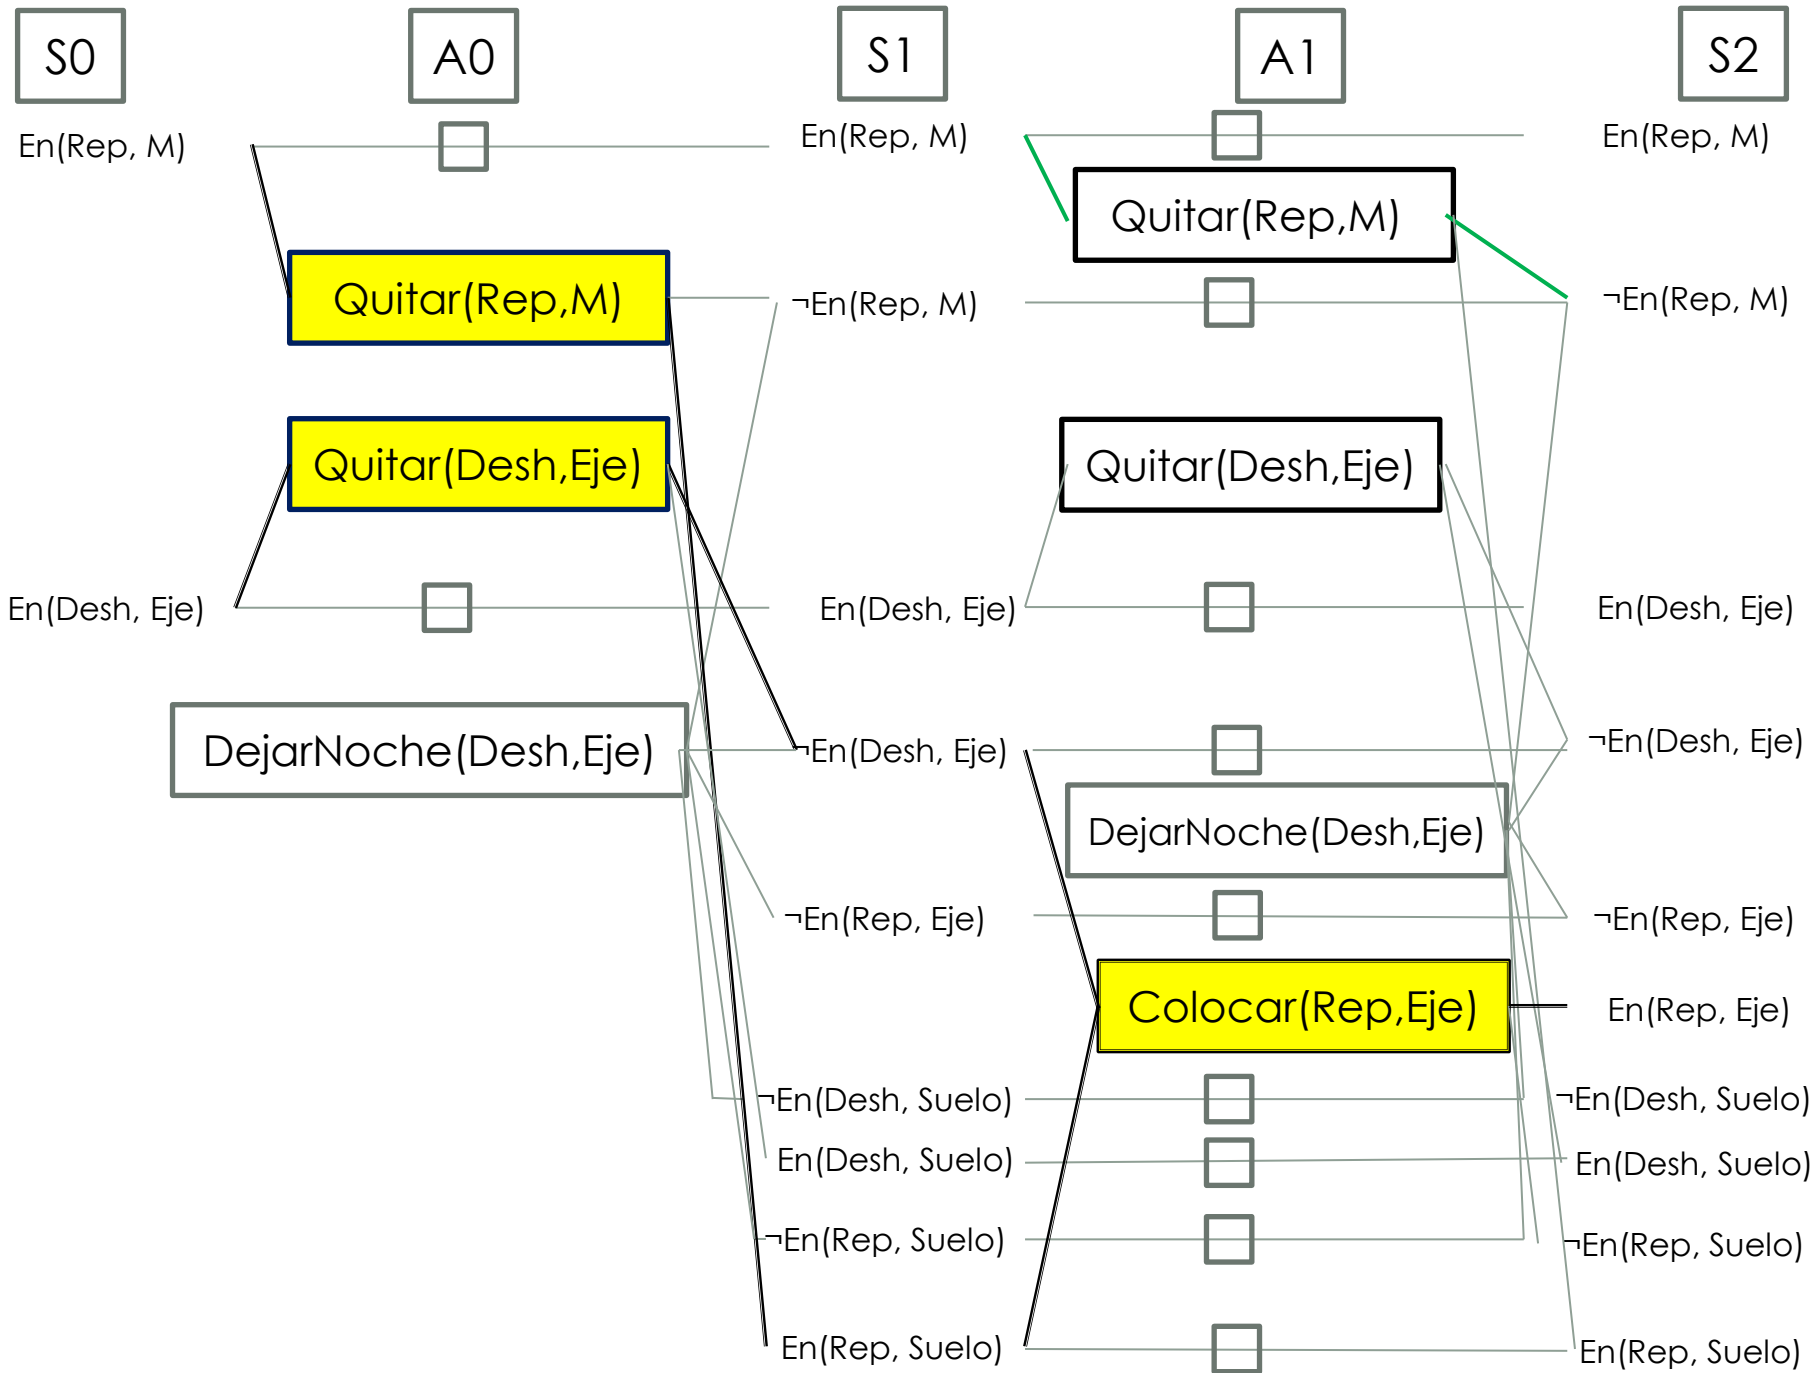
S0

A0

S1

A1

S2

En(Rep, M)

En(Rep, M)

En(Rep, M)

Quitar(Rep,M)

Quitar(Rep,M)

¬En(Rep, M)

¬En(Rep, M)

Quitar(Desh,Eje)

Quitar(Desh,Eje)

En(Desh, Eje)

En(Desh, Eje)

En(Desh, Eje)

DejarNoche(Desh,Eje)

¬En(Desh, Eje)

¬En(Desh, Eje)

DejarNoche(Desh,Eje)

¬En(Rep, Eje)

¬En(Rep, Eje)

Colocar(Rep,Eje)

En(Rep, Eje)

¬En(Desh, Suelo)

¬En(Desh, Suelo)

En(Desh, Suelo)

En(Desh, Suelo)

¬En(Rep, Suelo)

¬En(Rep, Suelo)

En(Rep, Suelo)

En(Rep, Suelo)